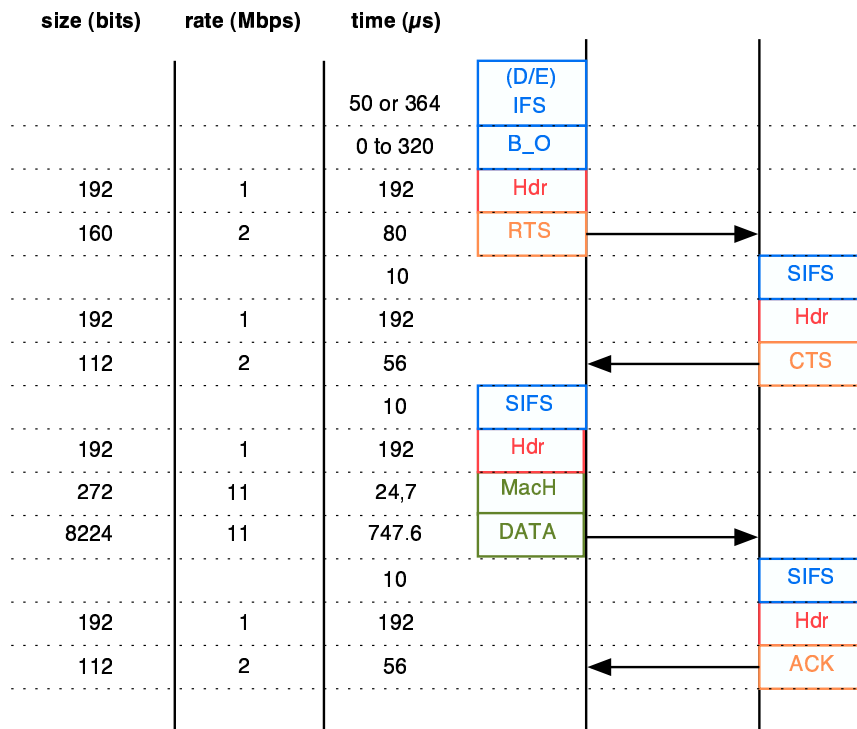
| size (bits) | rate (Mbps) | time ($\mu$s) | | |
|---|---|---|---|---|
| | | 50 or 364 | (D/E) IFS | |
| | | 0 to 320 | B_O | |
| 192 | 1 | 192 | Hdr | |
| 160 | 2 | 80 | RTS | |
| | | 10 | | SIFS |
| 192 | 1 | 192 | | Hdr |
| 112 | 2 | 56 | | CTS |
| | | 10 | SIFS | |
| 192 | 1 | 192 | Hdr | |
| 272 | 11 | 24,7 | MacH | |
| 8224 | 11 | 747.6 | DATA | |
| | | 10 | | SIFS |
| 192 | 1 | 192 | | Hdr |
| 112 | 2 | 56 | | ACK |